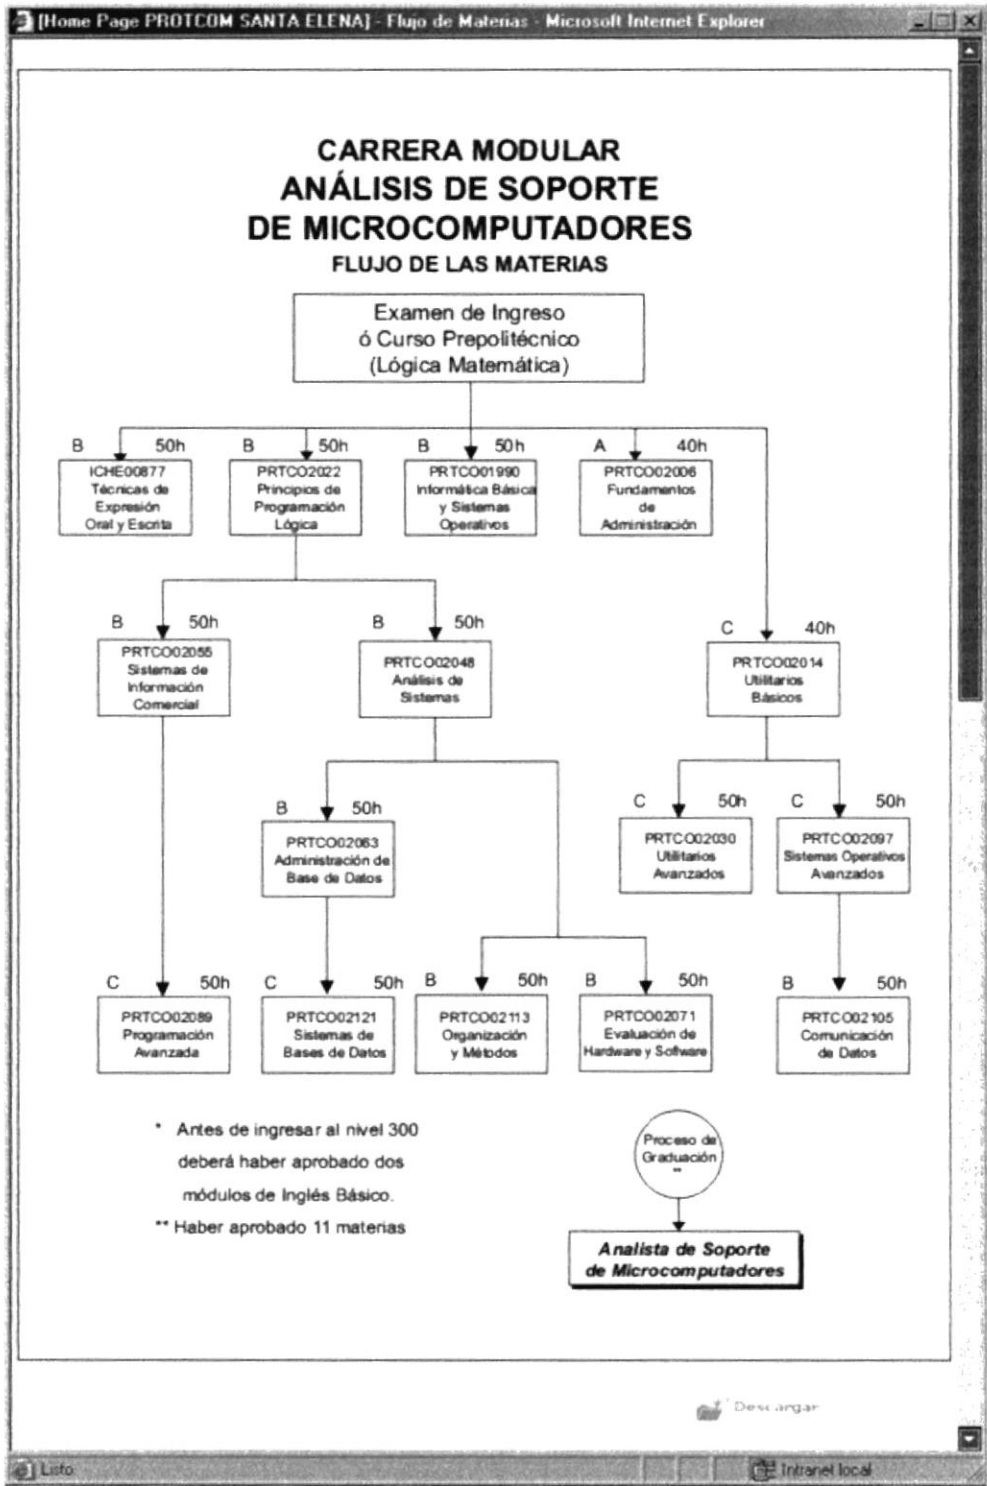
[Home Page PROTCOM SANTA ELENA] - Flujo de Materias - Microsoft Internet Explorer

CARRERA MODULAR
ANÁLISIS DE SOPORTE
DE MICROCOMPUTADORES
FLUJO DE LAS MATERIAS

Examen de Ingreso
ó Curso Prepolitécnico
(Lógica Matemática)

B 50h
ICHE00877
Técnicas de Expresión Oral y Escrita

B 50h
PRTCO2022
Principios de Programación Lógica

B 50h
PRTCO01990
Informática Básica y Sistemas Operativos

A 40h
PRTCO02006
Fundamentos de Administración

B 50h
PRTCO02055
Sistemas de Información Comercial

B 50h
PRTCO02048
Análisis de Sistemas

C 40h
PRTCO02014
Utilitarios Básicos

B 50h
PRTCO02063
Administración de Base de Datos

C 50h
PRTCO02030
Utilitarios Avanzados

C 50h
PRTCO02097
Sistemas Operativos Avanzados

C 50h
PRTCO02089
Programación Avanzada

C 50h
PRTCO02121
Sistemas de Bases de Datos

B 50h
PRTCO02113
Organización y Métodos

B 50h
PRTCO02071
Evaluación de Hardware y Software

B 50h
PRTCO02105
Comunicación de Datos

* Antes de ingresar al nivel 300 deberá haber aprobado dos módulos de Inglés Básico.
** Haber aprobado 11 materias

Proceso de Graduación **

Analista de Soporte de Microcomputadores

Descargar

Listo
Intranet local